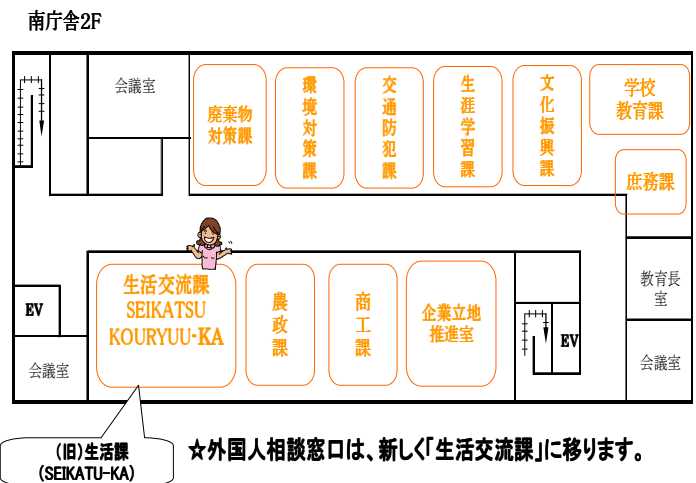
南庁舎2F

会議室

廃棄物対策課

環境対策課

交通防犯課

生涯学習課

文化振興課

学校教育課

庶務課

生活交流課
SEIKATSU
KOURYUU-KA

農政課

商工課

企業立地推進室

EV

EV

教育長室

会議室

会議室

(旧)生活課
(SEIKATU-KA)

☆外国人相談窓口は、新しく「生活交流課」に移ります。